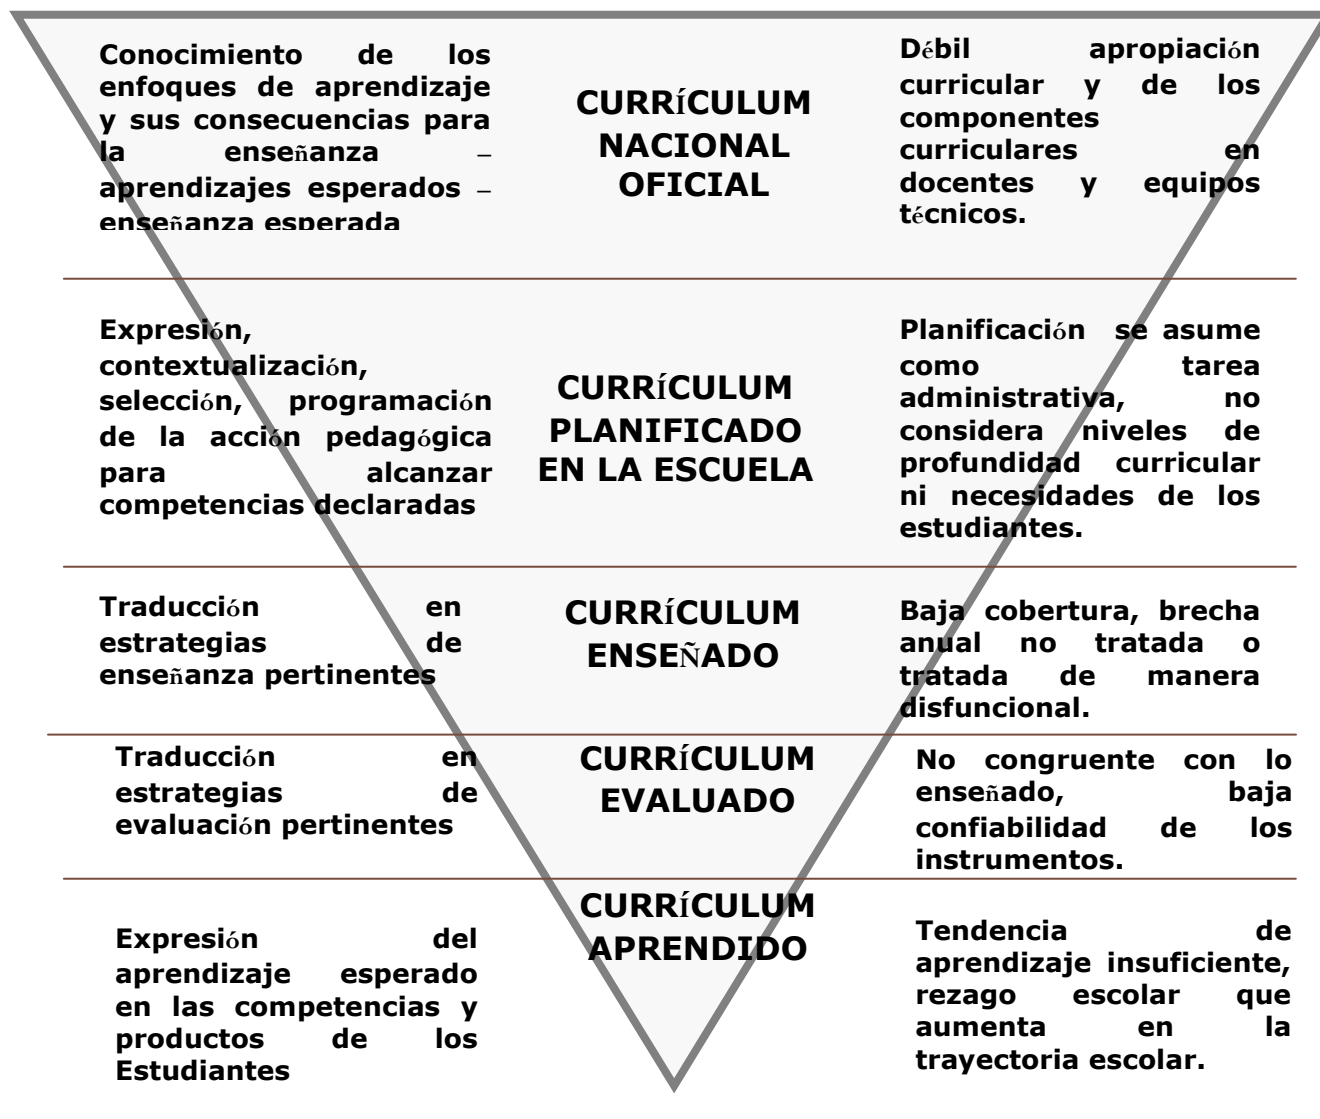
Conocimiento de los enfoques de aprendizaje y sus consecuencias para la enseñanza – aprendizajes esperados – enseñanza esperada

CURRÍCULUM NACIONAL OFICIAL

Débil apropiación curricular y de los componentes curriculares en docentes y equipos técnicos.

Expresión, contextualización, selección, programación de la acción pedagógica para alcanzar competencias declaradas

CURRÍCULUM PLANIFICADO EN LA ESCUELA

Planificación se asume como tarea administrativa, no considera niveles de profundidad curricular ni necesidades de los estudiantes.

Traducción en estrategias de enseñanza pertinentes

CURRÍCULUM ENSEÑADO

Baja cobertura, brecha anual no tratada o tratada de manera disfuncional.

Traducción en estrategias de evaluación pertinentes

CURRÍCULUM EVALUADO

No congruente con lo enseñado, baja confiabilidad de los instrumentos.

Expresión del aprendizaje esperado en las competencias y productos de los Estudiantes

CURRÍCULUM APRENDIDO

Tendencia de aprendizaje insuficiente, rezago escolar que aumenta en la trayectoria escolar.